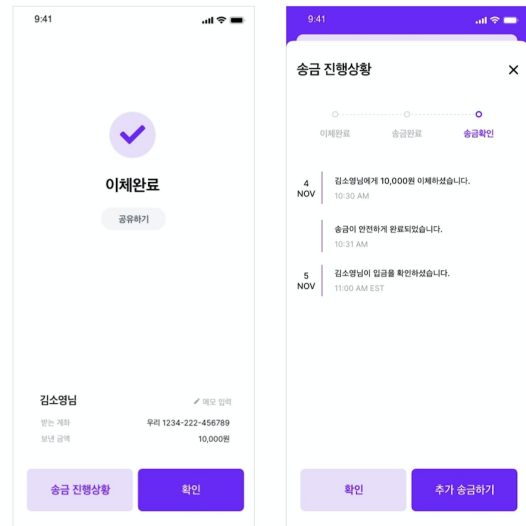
9:41

이체완료

공유하기

김소영님

메모 입력

받는 계좌 우리 1234-222-456789

보낸 금액 10,000원

송금 진행상황

확인

9:41

송금 진행상황

이체완료 송금완료 송금확인

4 NOV

김소영님에게 10,000원 이체하셨습니다.

10:30 AM

송금이 안전하게 완료되었습니다.

10:31 AM

5 NOV

김소영님이 입금을 확인하셨습니다.

11:00 AM EST

확인

추가 송금하기